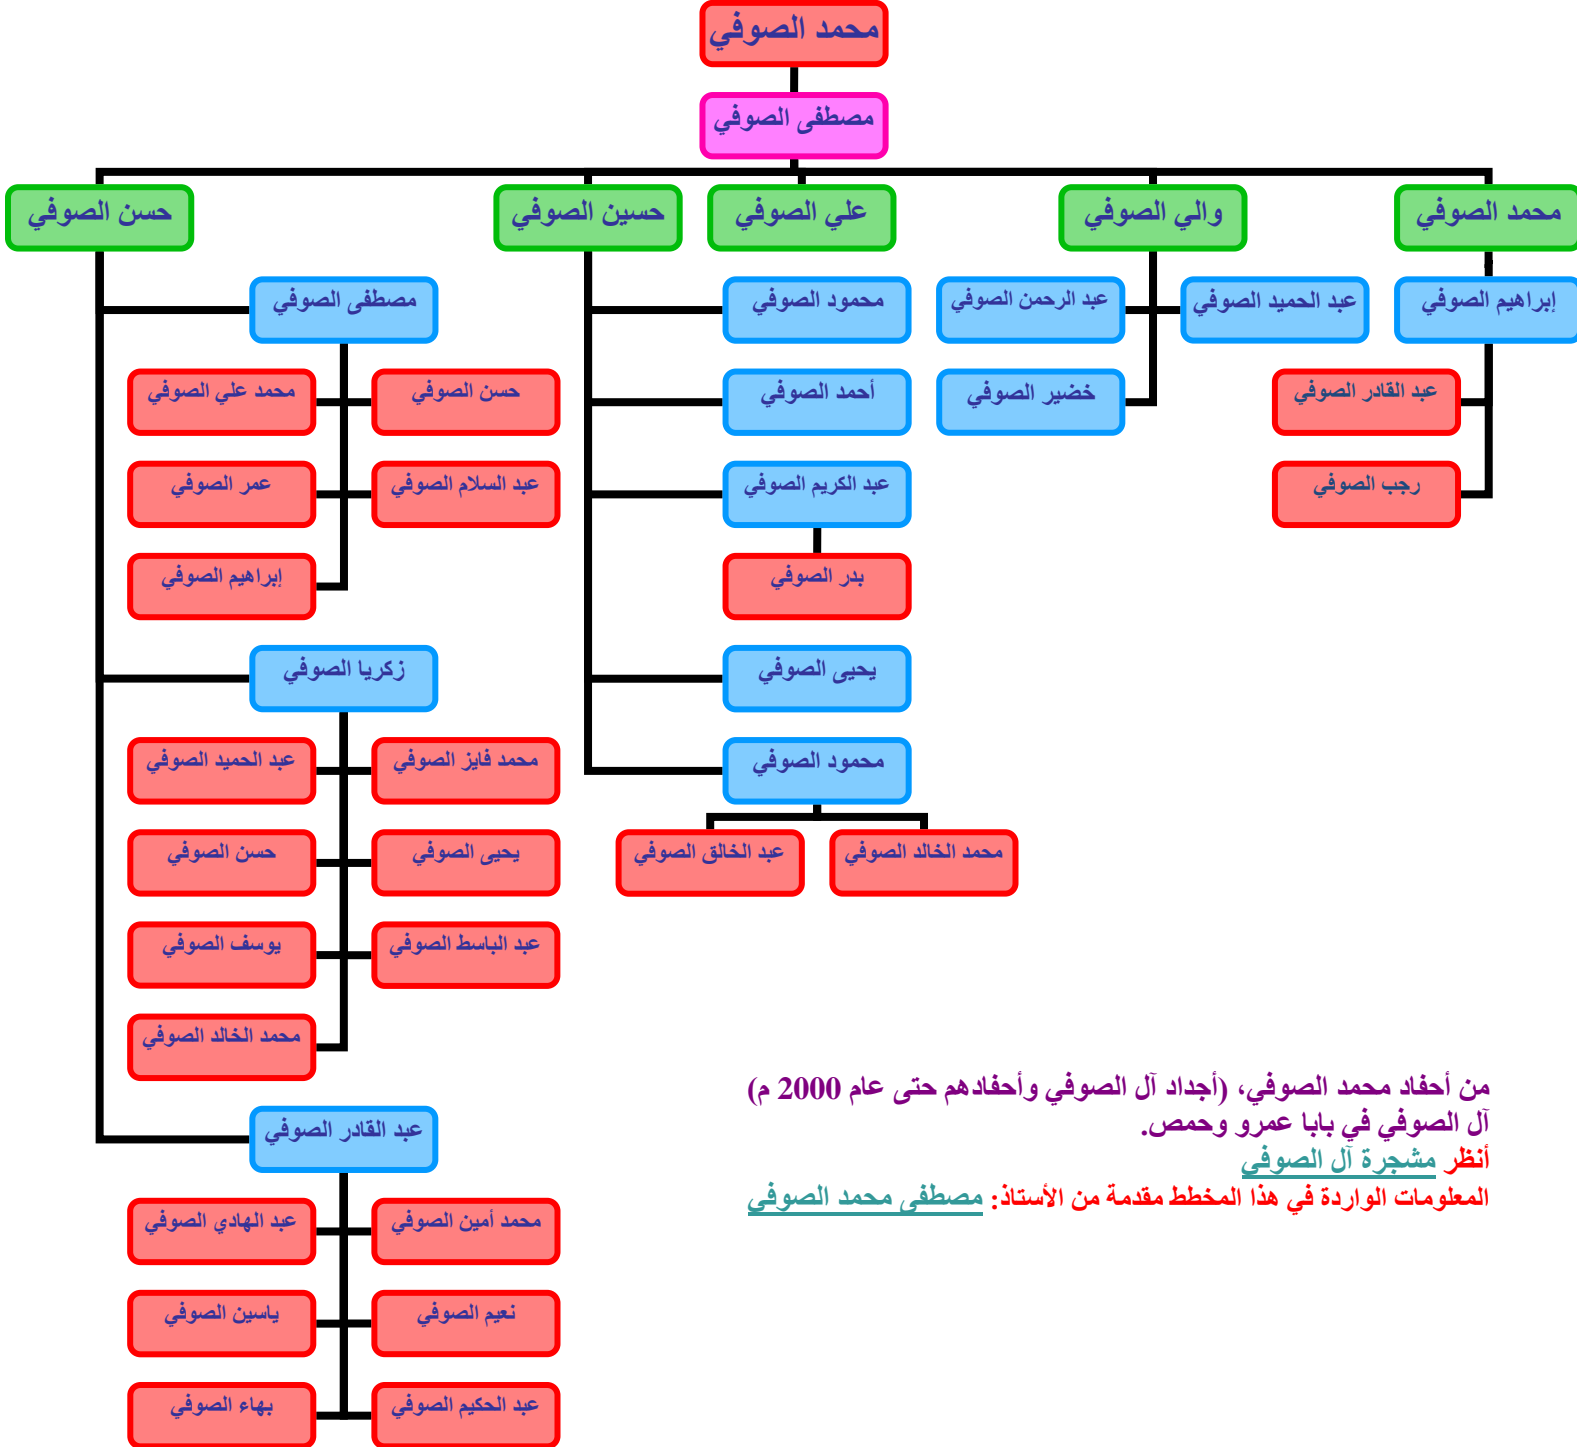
محمد الصوفي

مصطفى الصوفي

محمد الصوفي
والي الصوفي
علي الصوفي
حسين الصوفي
حسن الصوفي

إبراهيم الصوفي
عبد القادر الصوفي
رجب الصوفي

عبد الحميد الصوفي
عبد الرحمن الصوفي
خضير الصوفي

محمود الصوفي
أحمد الصوفي
عبد الكريم الصوفي
بدر الصوفي
يحيى الصوفي
محمود الصوفي
محمد الخالد الصوفي
عبد الخالق الصوفي

مصطفى الصوفي
حسن الصوفي
محمد علي الصوفي
عبد السلام الصوفي
عمر الصوفي
إبراهيم الصوفي

زكريا الصوفي
محمد فايز الصوفي
عبد الحميد الصوفي
يحيى الصوفي
حسن الصوفي
عبد الباسط الصوفي
يوسف الصوفي
محمد الخالد الصوفي

عبد القادر الصوفي
محمد أمين الصوفي
عبد الهادي الصوفي
نعيم الصوفي
ياسين الصوفي
عبد الحكيم الصوفي
بهاء الصوفي

من أحفاد محمد الصوفي، (أجداد آل الصوفي وأحفادهم حتى عام 2000 م)
آل الصوفي في بابا عمرو وحمص.
أنظر مشجرة آل الصوفي
المعلومات الواردة في هذا المخطط مقدمة من الأستاذ: مصطفى محمد الصوفي